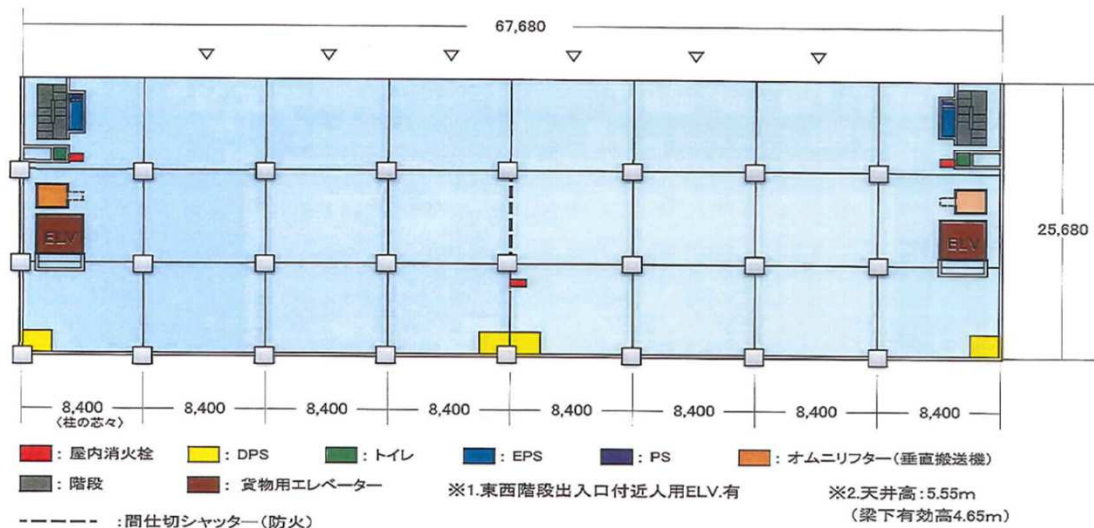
67,680

ELV

ELV

25,680

8,400
(柱の芯々)

8,400

8,400

8,400

8,400

8,400

8,400

8,400

：屋内消火栓　：DPS　：トイレ　：EPS　：PS　：オムニリフター（垂直搬送機）

：階段　：貨物用エレベーター　※1.東西階段出入口付近人用ELV.有　※2.天井高：5.55m
（梁下有効高4.65m）

：間仕切シャッター（防火）